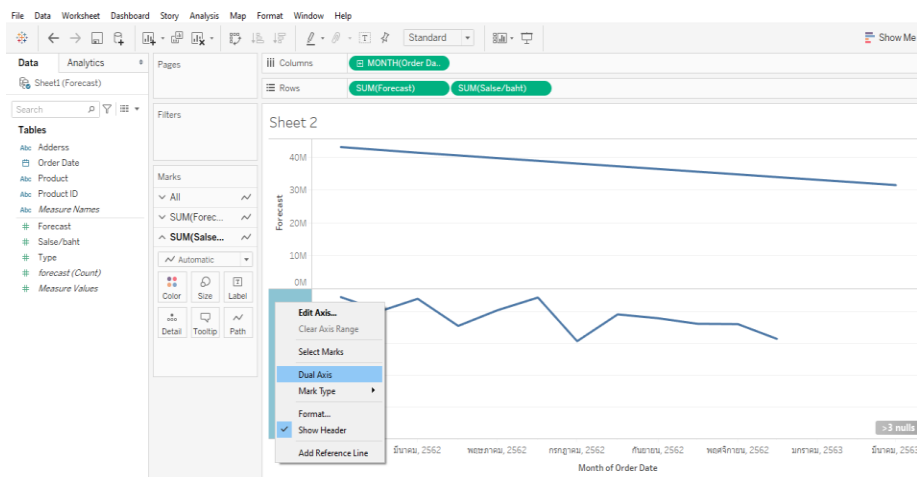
File Data Worksheet Dashboard Story Analysis Map Format Window Help

Standard

Show Me

Data Analytics

Sheet1 (Forecast)

Search

Tables

Abc Adderss
Order Date
Abc Product
Abc Product ID
Abc Measure Names
# Forecast
# Salse/baht
# Type
# forecast (Count)
# Measure Values

Pages

Filters

Marks

All
SUM(Forec...
SUM(Salse...
Automatic
Color Size Label
Detail Tooltip Path

Columns MONTH(Order Da..
Rows SUM(Forecast) SUM(Salse/baht)

Sheet 2

40M
30M
20M
10M
0M
Forecast

Edit Axis...
Clear Axis Range
Select Marks
Dual Axis
Mark Type
Format...
Show Header
Add Reference Line

มีนาคม, 2562 พฤษภาคม, 2562 กรกฎาคม, 2562 กันยายน, 2562 พฤศจิกายน, 2562 มกราคม, 2563 มีนาคม, 2563

Month of Order Date

>3 nulls